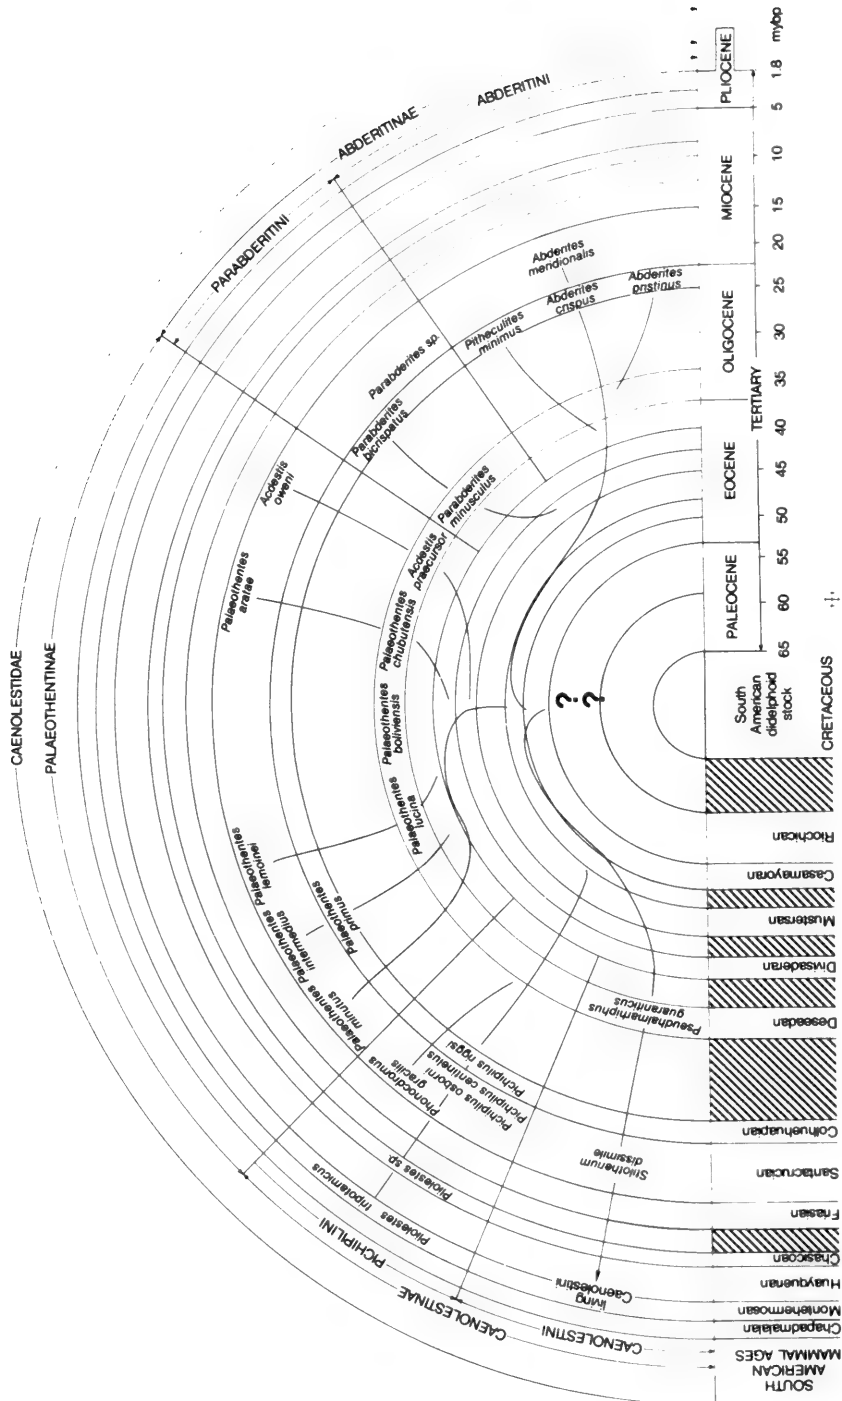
CAENOLESTIDAE
PALAEOTHENTINAE
PARABDERITINI
ABDERITINAE
ABDERITINI
PICHIPILINI
CAENOLESTINAE
CAENOLESTINI

mybp
PLIOCENE 1.8 5
MIOCENE 10 15 20
OLIGOCENE 25 30 35
TERTIARY
EOCENE 40 45 50
PALEOCENE 55 60 65
CRETACEOUS

South American didelphoid stock
?
?

Abderites meridionalis
Abderites crispus
Abderites pristinus
Pitheculites minimus
Parabderites sp.
Parabderites bicrispatus
Parabderites minusculus
Acdestis oweni
Acdestis praecursor
Palaeothentes aratae
Palaeothentes chubutensis
Palaeothentes boliviensis
Palaeothentes lemoinei
Palaeothentes lucina
Palaeothentes primus
Palaeothentes intermedius
Palaeothentes minutus
Phonocdromus gracilis
Pichipilus osborni
Pichipilus centinelus
Pichipilus rigsi
Pseudhalmarhiphus guaraniticus
Stilotherium dissimile
Pliolestes sp.
Pliolestes tripotamicus
living Caenolestini

SOUTH AMERICAN MAMMAL AGES
Chapadmalalan
Montehermosan
Huayquerian
Chasicoan
Friasian
Santacrucian
Colhuehuapian
Deseadan
Divisaderan
Mustersan
Casamayoran
Riochican